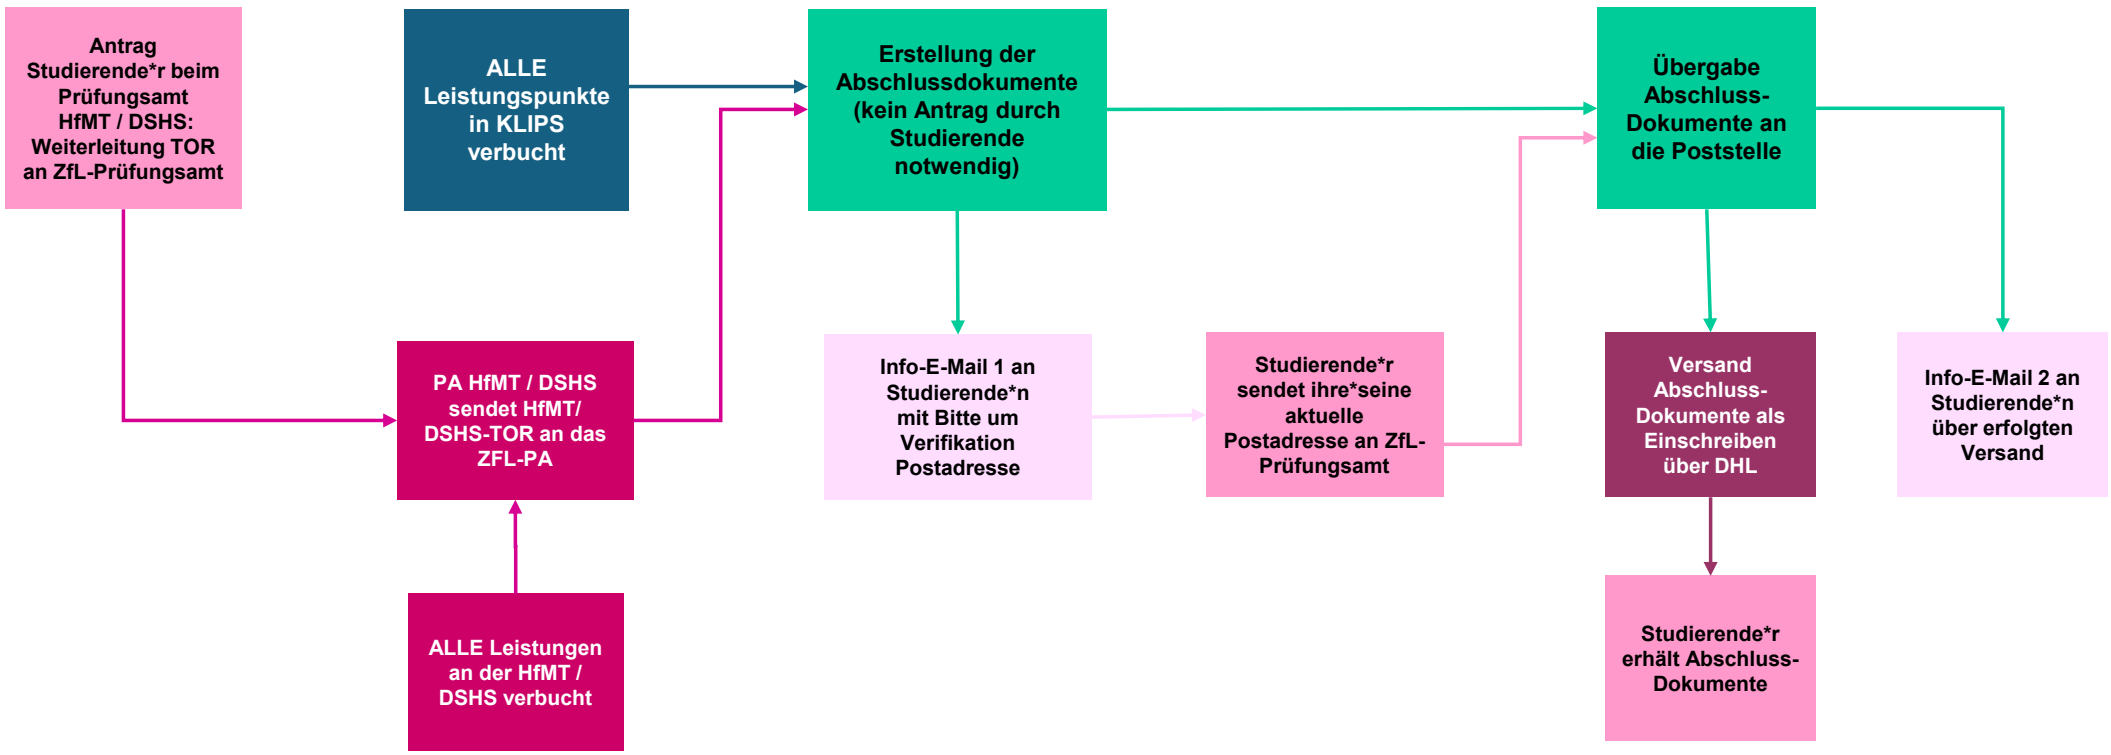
Antrag Studierende*r beim Prüfungsamt HfMT / DSHS: Weiterleitung TOR an ZfL-Prüfungsamt

ALLE Leistungspunkte in KLIPS verbucht

Erstellung der Abschlussdokumente (kein Antrag durch Studierende notwendig)

Übergabe Abschluss-Dokumente an die Poststelle

PA HfMT / DSHS sendet HfMT/ DSHS-TOR an das ZFL-PA

ALLE Leistungen an der HfMT / DSHS verbucht

Info-E-Mail 1 an Studierende*n mit Bitte um Verifikation Postadresse

Studierende*r sendet ihre*seine aktuelle Postadresse an ZfL-Prüfungsamt

Versand Abschluss-Dokumente als Einschreiben über DHL

Info-E-Mail 2 an Studierende*n über erfolgten Versand

Studierende*r erhält Abschluss-Dokumente